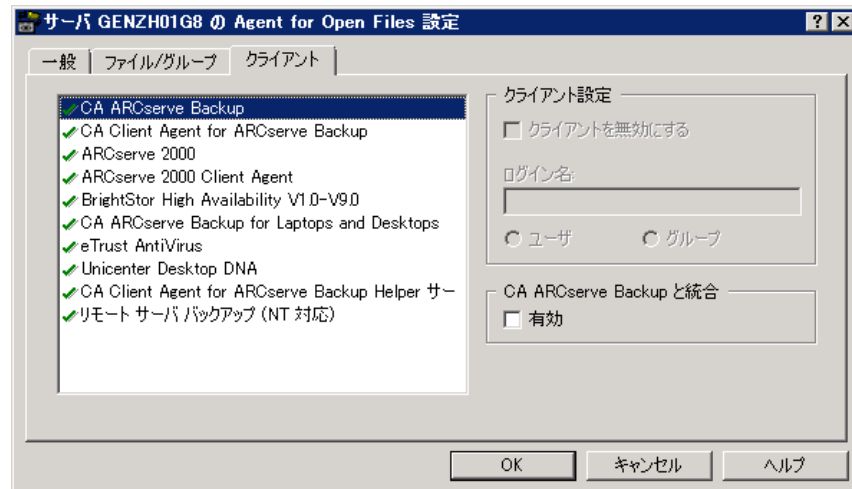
サーバ GENZH01G8 の Agent for Open Files 設定

?
X

一般
ファイル/グループ
クライアント

CA ARCserve Backup
CA Client Agent for ARCserve Backup
ARCserve 2000
ARCserve 2000 Client Agent
BrightStor High Availability V1.0-V9.0
CA ARCserve Backup for Laptops and Desktops
eTrust AntiVirus
Unicenter Desktop DNA
CA Client Agent for ARCserve Backup Helper サー
リモート サーバ バックアップ (NT 対応)

クライアント設定
クライアントを無効にする
ログイン名:
ユーザ
グループ

CA ARCserve Backup と統合
有効

OK
キャンセル
ヘルプ